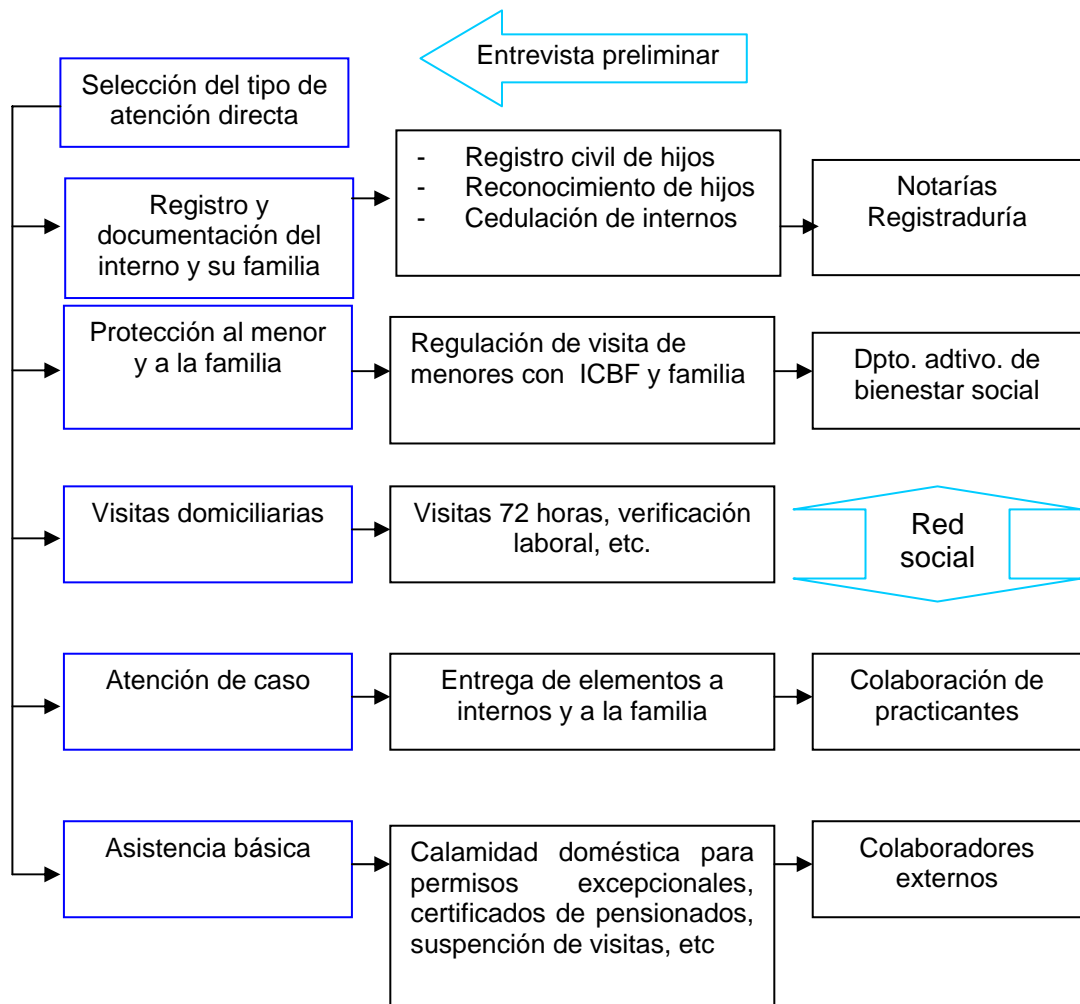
Entrevista preliminar

Selección del tipo de atención directa

Registro y documentación del interno y su familia

- Registro civil de hijos
- Reconocimiento de hijos
- Cedulación de internos

Notarías
Registraduría

Protección al menor y a la familia

Regulación de visita de menores con ICBF y familia

Dpto. adtivo. de bienestar social

Visitas domiciliarias

Visitas 72 horas, verificación laboral, etc.

Red social

Atención de caso

Entrega de elementos a internos y a la familia

Colaboración de practicantes

Asistencia básica

Calamidad doméstica para permisos excepcionales, certificados de pensionados, suspención de visitas, etc

Colaboradores externos